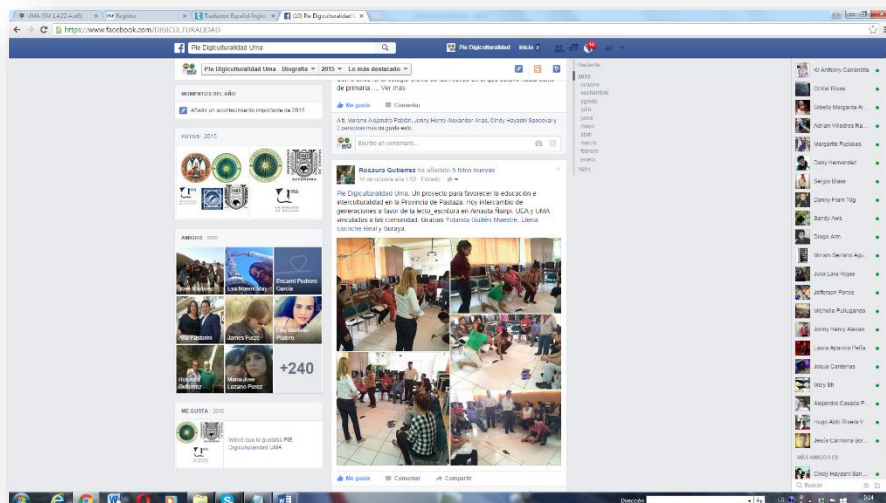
UMA (SM 2.4.22-4.a4f) | Registro | Traductor Español-Inglés | (10) Pie Digiculturalidad Uma

https://www.facebook.com/DIGICULTURALIDAD

Pie Digiculturalidad Uma

Pie Digiculturalidad Inicio 2

Pie Digiculturalidad Uma Biografía 2015 Lo más destacado

de primaria. ... Ver más

Me gusta Comentar

Ali, Moroni Alejandro Fabián, Jonny Henry Alexander Arias, Cindy Hayashi Sandoval y 2 personas más les gusta esto.

Escribe un comentario...

MOMENTOS DEL AÑO

Añadir un acontecimiento importante de 2015

FOTOS · 2015

AMIGOS · 2015

Jose Martínez

Lya Noemi Mar...

Encarni Pedrero García

Ana Pastorini

James Furze

Paty Martínez Platero

Rosaura Balseca

María Jose Lozano Perez

+240

ME GUSTA · 2015

Indica que te gustaron Pie Digiculturalidad UMA

Rosaura Gutierrez ha añadido 5 fotos nuevas
16 de octubre a las 1:52 · Editado

Pie Digiculturalidad Uma. Un proyecto para favorecer la educación e interculturalidad en la Provincia de Pastaza. Hoy intercambio de generaciones a favor de la lecto_escritura en Amauta Ñampi. UEA y UMA vinculados a las comunidad. Gracias Yolanda Guillén Maestre, Lleña Escriche Real y Soraya.

Me gusta Comentar Compartir

Reciente
2015
octubre
septiembre
agosto
julio
junio
mayo
abril
marzo
febrero
enero
1991

Kl Anthony Carrandilla
Oscar Rivas
Gisselly Margarita Ar...
Adrian Villadiros Ra...
Margarita Pupiales
Daisy Hernandez
Sergio Blasé
Danny Fiam Yag
Sandy Avis
Diego Arm
Wnilliam Serrano Agu
Julia Lara Rojas
Jefferson Ponce
Michelle Pulluguanda
Jonny Henry Alexan
Laura Aparicio Peña
Josue Cardenas
Mary Sh
Alejandro Casado P...
Hugo Aldo Rivera V
Jesús Carmona Bor...
MÁS AMIGOS (9)
Cindy Hayashi San...
Buscar

Dirección